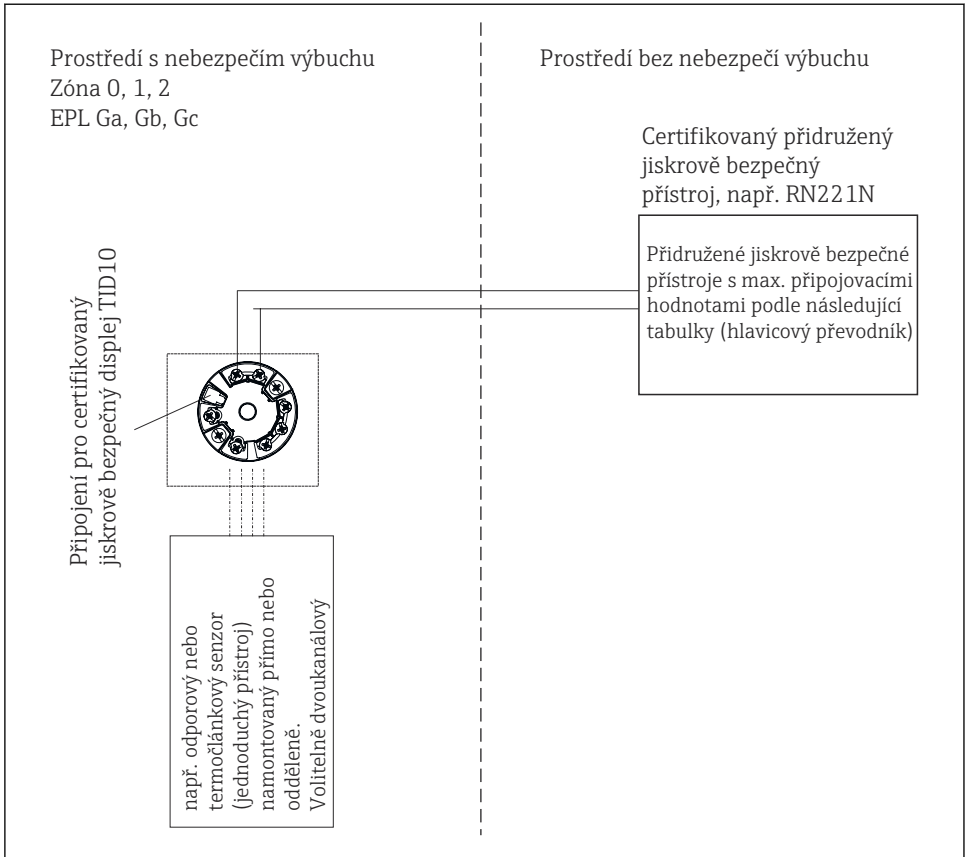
Prostředí s nebezpečím výbuchu
Zóna 0, 1, 2
EPL Ga, Gb, Gc

Prostředí bez nebezpečí výbuchu

Certifikovaný přidružený jiskrově bezpečný přístroj, např. RN221N

Přidružené jiskrově bezpečné přístroje s max. připojovacími hodnotami podle následující tabulky (hlavicový převodník)

Připojení pro certifikovaný jiskrově bezpečný displej TID10

např. odporový nebo termočlánkový senzor (jednoduchý přístroj) namontovaný přímo nebo odděleně. Volitelně dvoukanálový